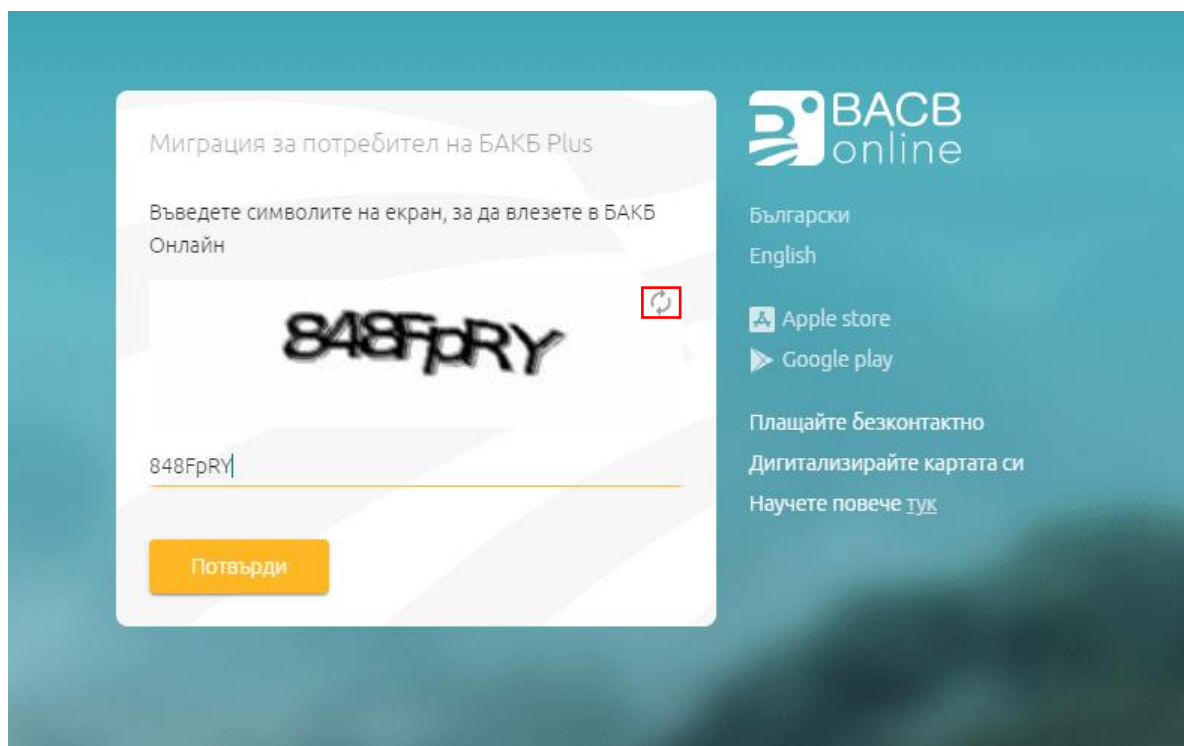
Миграция за потребител на БАКБ Plus

Въведете символите на екран, за да влезете в БАКБ Онлайн

848FpRY

848FpRY

Потвърди

BACB online

Български
English

Apple store
Google play

Плащайте безконтактно
Дигитализирайте картата си
Научете повече тук